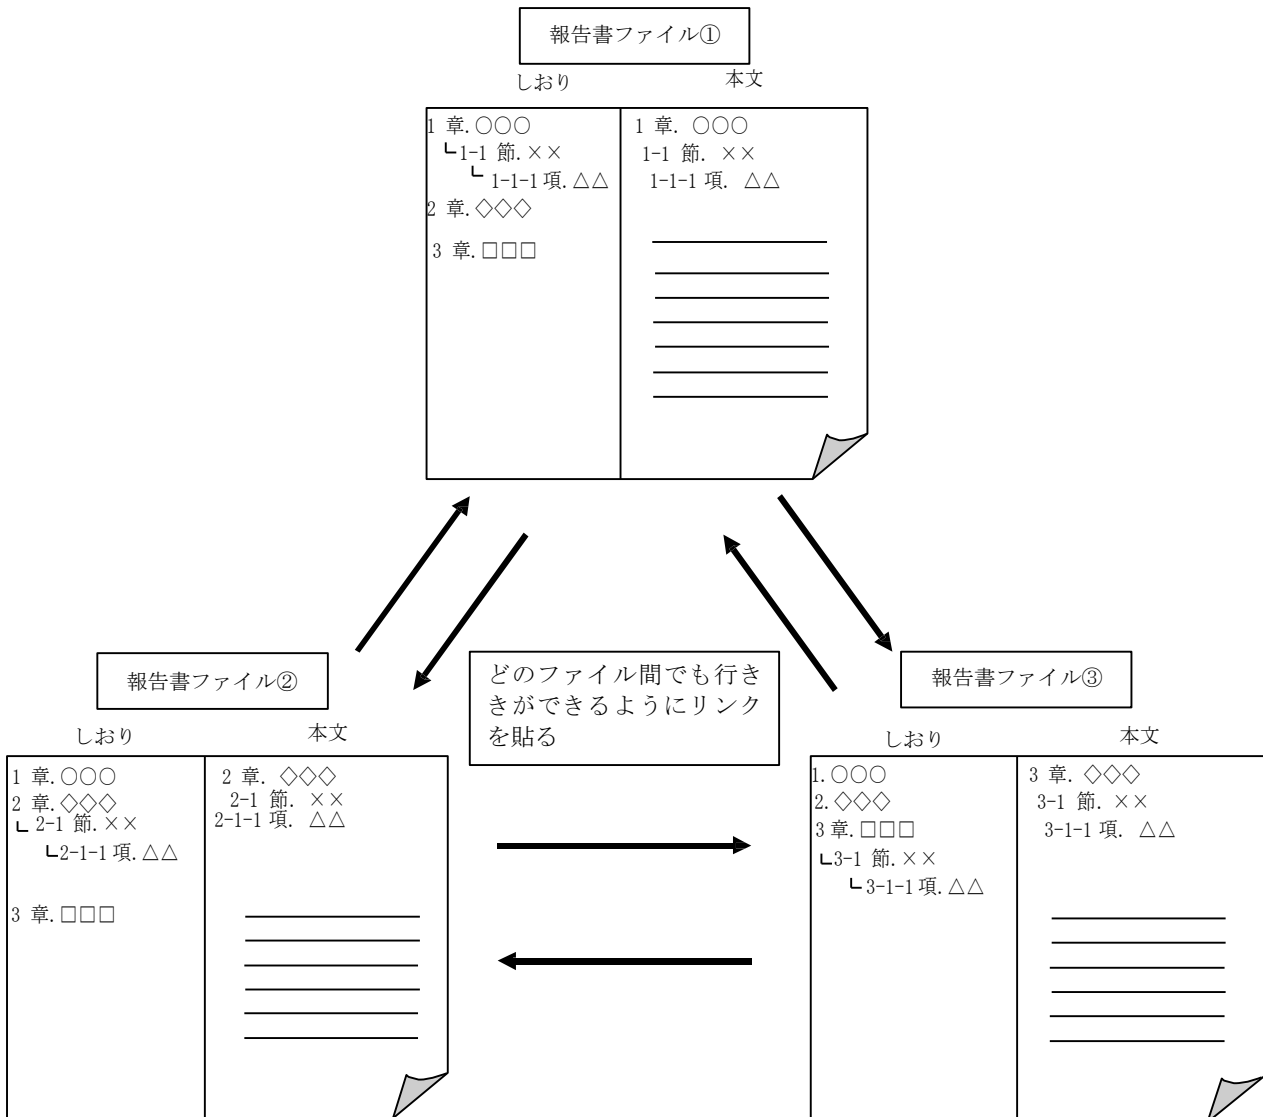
報告書ファイル①

しおり

本文

1 章.○○○
└1-1 節.××
└ 1-1-1 項.△△
2 章.◇◇◇
3 章.□□□

1 章. ○○○
1-1 節. ××
1-1-1 項. △△

報告書ファイル②

しおり

本文

1 章.○○○
2 章.◇◇◇
└ 2-1 節.××
└2-1-1 項.△△
3 章.□□□

2 章. ◇◇◇
2-1 節. ××
2-1-1 項. △△

どのファイル間でも行ききができるようにリンクを貼る

報告書ファイル③

しおり

本文

1.○○○
2.◇◇◇
3 章.□□□
└3-1 節.××
└ 3-1-1 項.△△

3 章. ◇◇◇
3-1 節. ××
3-1-1 項. △△